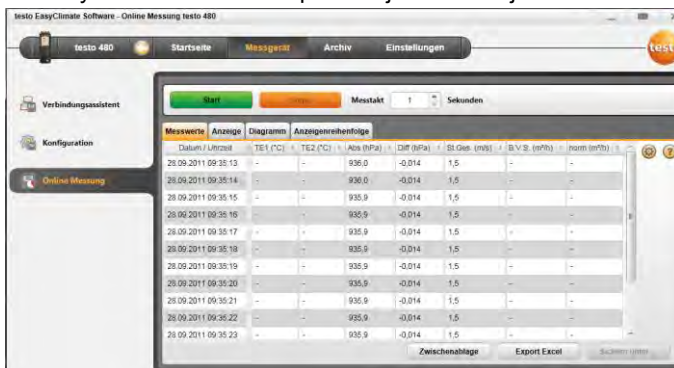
testo EasyClimate Software - Online Messung testo 480

testo 480
Startseite
Messgerät
Archiv
Einstellungen
testo

Verbindungsassistent
Konfiguration
Online Messung

Start
Stopp
Messtakt
1
Sekunden

Messwerte
Anzeige
Diagramm
Anzeigenreihenfolge

| Datum / Uhrzeit | TE1 (°C) | TE2 (°C) | Abs (hPa) | Diff (hPa) | St.Ges. (m/s) | B.V.S. (m³/h) | norm (m³/h) |
|---|---|---|---|---|---|---|---|
| 28.09.2011 09:35:13 | - | - | 936,0 | -0,014 | 1,5 | - | - |
| 28.09.2011 09:35:14 | - | - | 936,0 | -0,014 | 1,5 | - | - |
| 28.09.2011 09:35:15 | - | - | 935,9 | -0,014 | 1,5 | - | - |
| 28.09.2011 09:35:16 | - | - | 935,9 | -0,014 | 1,5 | - | - |
| 28.09.2011 09:35:17 | - | - | 935,9 | -0,014 | 1,5 | - | - |
| 28.09.2011 09:35:18 | - | - | 935,9 | -0,014 | 1,5 | - | - |
| 28.09.2011 09:35:19 | - | - | 935,9 | -0,014 | 1,5 | - | - |
| 28.09.2011 09:35:20 | - | - | 935,9 | -0,014 | 1,5 | - | - |
| 28.09.2011 09:35:21 | - | - | 935,9 | -0,014 | 1,5 | - | - |
| 28.09.2011 09:35:22 | - | - | 935,9 | -0,014 | 1,5 | - | - |
| 28.09.2011 09:35:23 | - | - | 935,9 | -0,014 | 1,5 | - | - |

Zwischenablage
Export Excel
Sichern unter